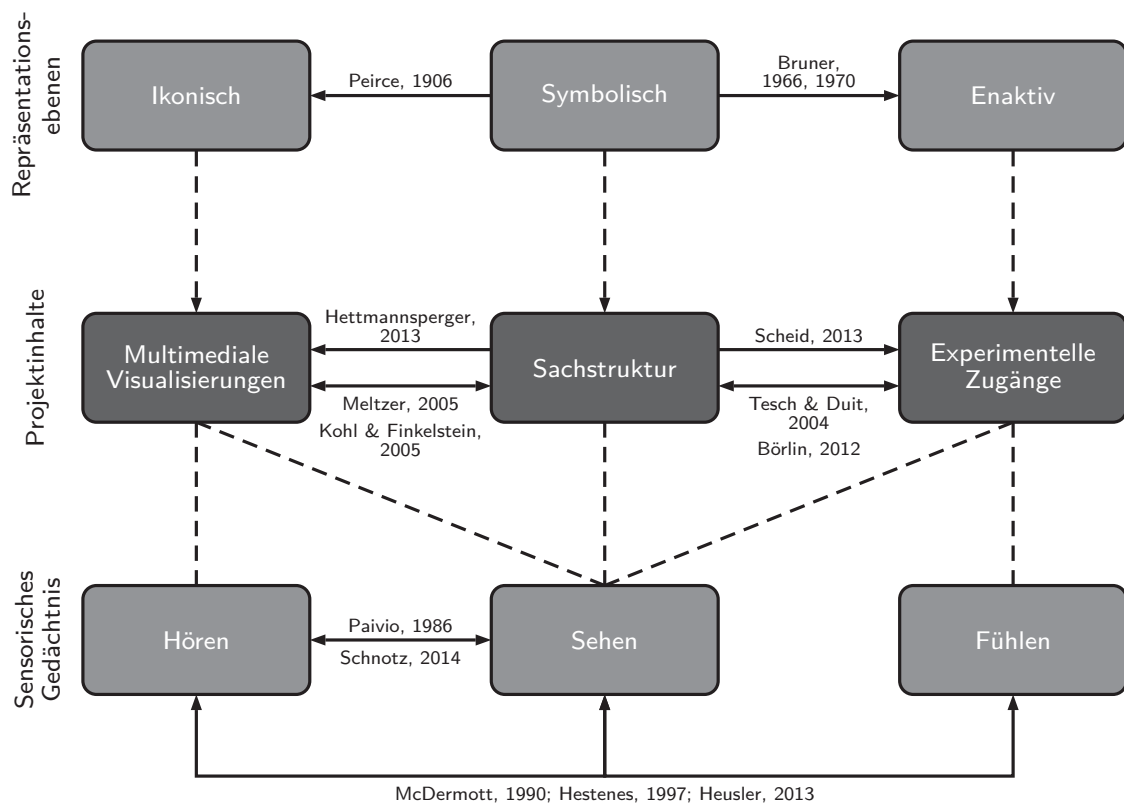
Repräsentationsebenen

Ikonisch

Peirce, 1906

Symbolisch

Bruner, 1966, 1970

Enaktiv

Projektinhalte

Multimediale Visualisierungen

Hettmannsperger, 2013

Meltzer, 2005

Kohl & Finkelstein, 2005

Sachstruktur

Scheid, 2013

Tesch & Duit, 2004

Börlin, 2012

Experimentelle Zugänge

Sensorisches Gedächtnis

Hören

Paivio, 1986

Schnotz, 2014

Sehen

Fühlen

McDermott, 1990; Hestenes, 1997; Heusler, 2013